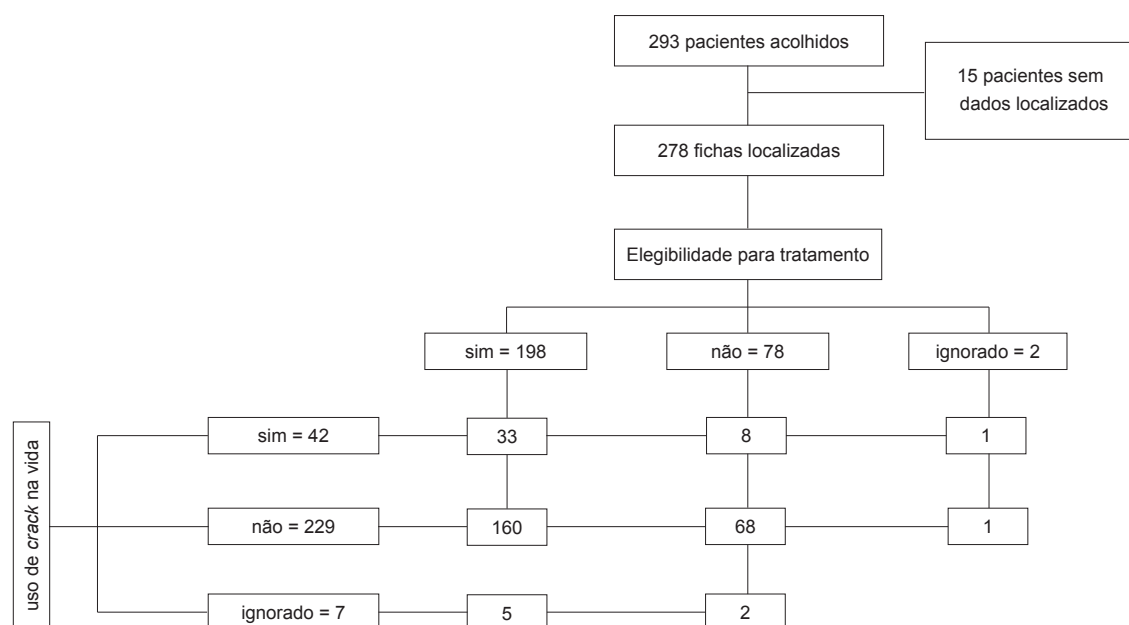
293 pacientes acolhidos

15 pacientes sem dados localizados

278 fichas localizadas

Elegibilidade para tratamento

sim = 198

não = 78

ignorado = 2

uso de *crack* na vida

sim = 42

33

8

1

não = 229

160

68

1

ignorado = 7

5

2